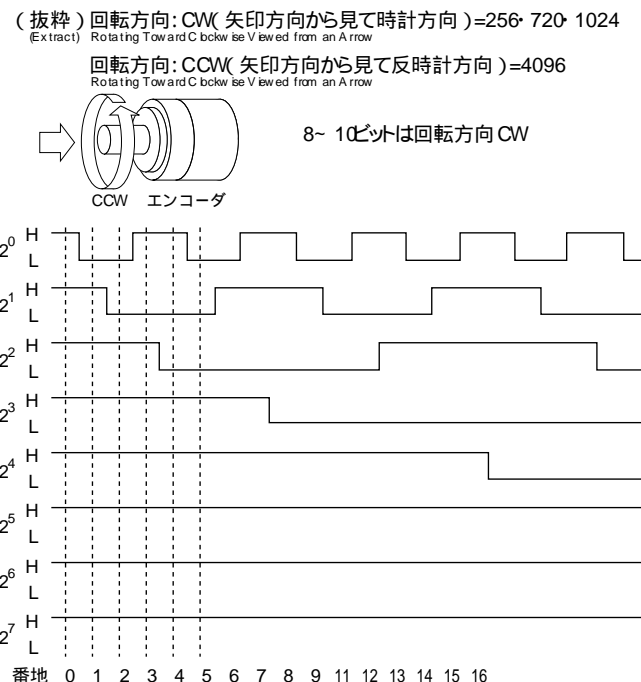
(抜粋) 回転方向: CW(矢印方向から見て時計方向) =256・720・1024
(Extract) Rotating Toward Clockwise Viewed from an Arrow

回転方向: CCW(矢印方向から見て反時計方向) =4096
Rotating Toward Clockwise Viewed from an Arrow

8~10ビットは回転方向CW

CCW エンコーダ

$2^0$ H L
$2^1$ H L
$2^2$ H L
$2^3$ H L
$2^4$ H L
$2^5$ H L
$2^6$ H L
$2^7$ H L

番地 0 1 2 3 4 5 6 7 8 9 11 12 13 14 15 16